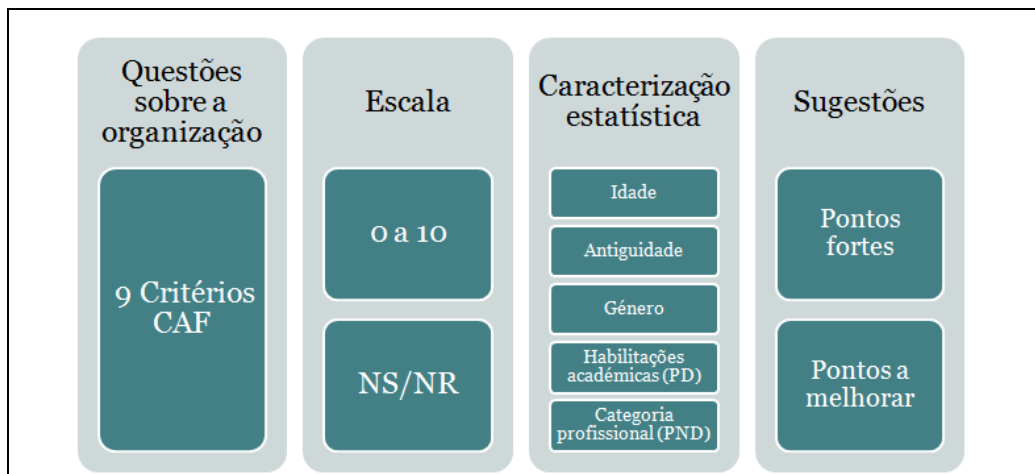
Questões sobre a organização

9 Critérios CAF

Escala

0 a 10

NS/NR

Caracterização estatística

Idade

Antiguidade

Género

Habilitações académicas (PD)

Categoria profissional (PND)

Sugestões

Pontos fortes

Pontos a melhorar